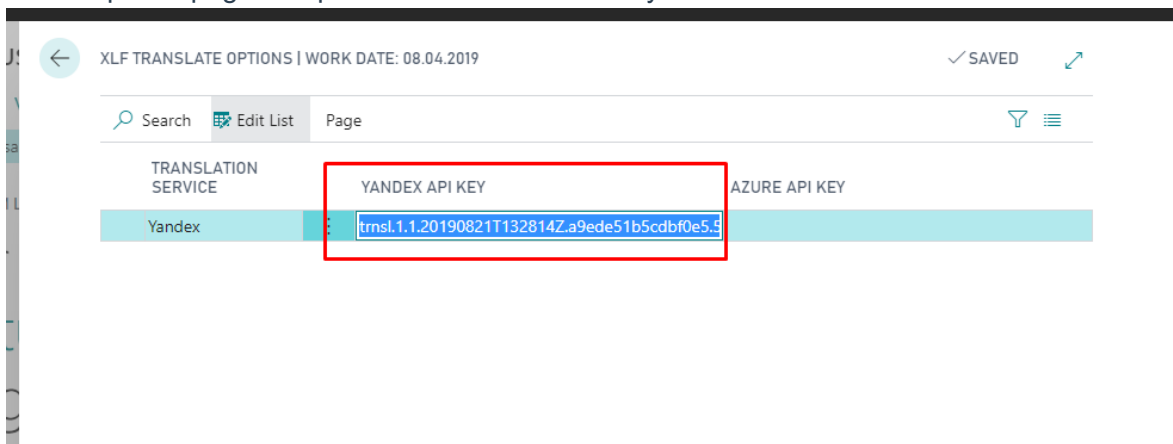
XLF TRANSLATE OPTIONS | WORK DATE: 08.04.2019

✓SAVED

Search Edit List Page

| TRANSLATION SERVICE | YANDEX API KEY | AZURE API KEY |
|---|---|---|
| Yandex | trnsl.1.1.20190821T132814Z.a9ede51b5cdbf0e5.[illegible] | |